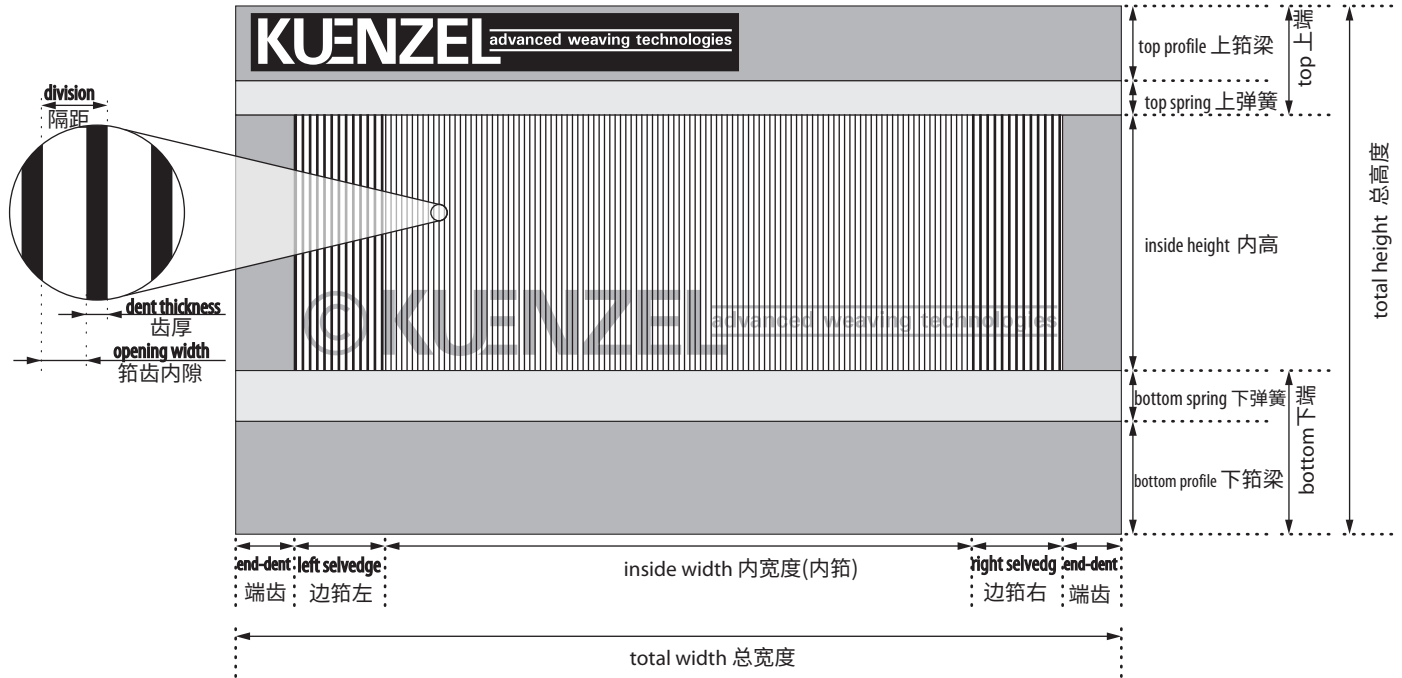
KUENZEL advanced weaving technologies

division
隔距

dent thickness
齿厚

opening width
筘齿内隙

©KUENZEL advanced weaving technologies

top profile 上筘梁
top spring 上弹簧
top 上端

inside height 内高

bottom spring 下弹簧
bottom profile 下筘梁
bottom 下端

total height 总高度

end-dent
端齿

left selvedge
边筘左

inside width 内宽度(内筘)

right selvedg
边筘右

end-dent
端齿

total width 总宽度